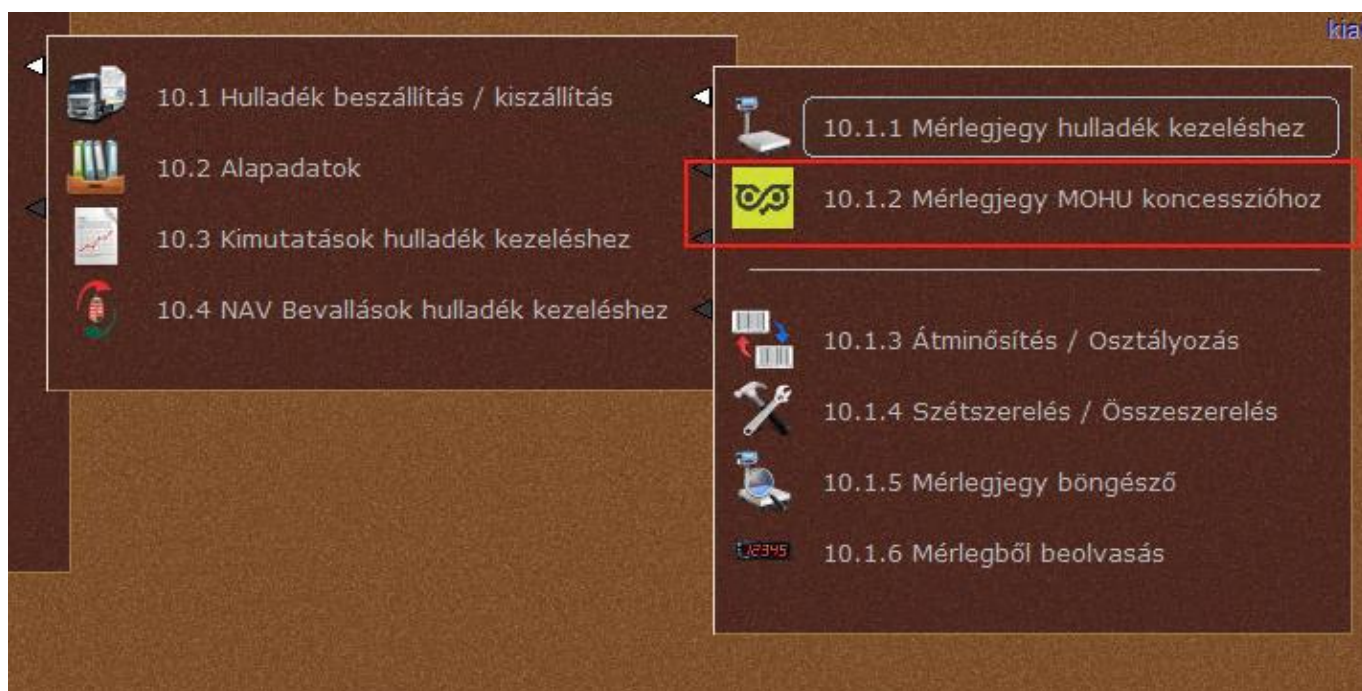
kia

10.1 Hulladék beszállítás / kiszállítás

10.2 Alapadatok

10.3 Kimutatások hulladék kezeléshez

10.4 NAV Bevallások hulladék kezeléshez

10.1.1 Mérlegjegy hulladék kezeléshez

10.1.2 Mérlegjegy MOHU koncesszióhoz

10.1.3 Átminősítés / Osztályozás

10.1.4 Szétszerelés / Összeszerelés

10.1.5 Mérlegjegy böngésző

12345

10.1.6 Mérlegből beolvasás